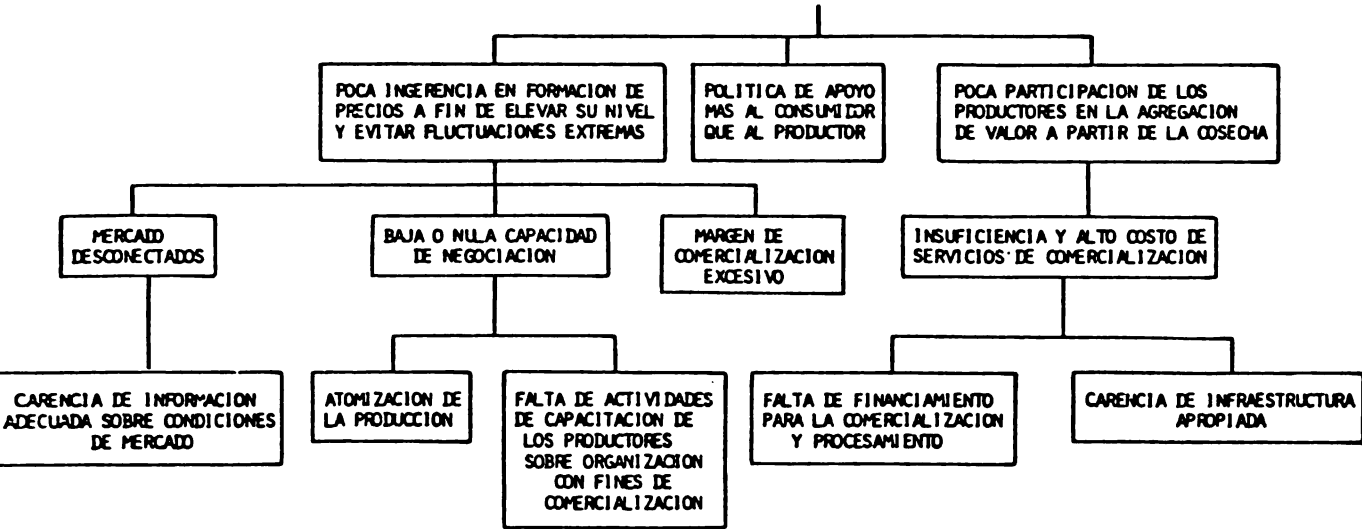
POCA INGERENCIA EN FORMACION DE PRECIOS A FIN DE ELEVAR SU NIVEL Y EVITAR FLUCTUACIONES EXTREMAS

POLITICA DE APOYO MAS AL CONSUMIDOR QUE AL PRODUCTOR

POCA PARTICIPACION DE LOS PRODUCTORES EN LA AGREGACION DE VALOR A PARTIR DE LA COSECHA

MERCADO DESCONECTADOS

BAJA O NULA CAPACIDAD DE NEGOCIACION

MARGEN DE COMERCIALIZACION EXCESIVO

INSUFICIENCIA Y ALTO COSTO DE SERVICIOS DE COMERCIALIZACION

CARENCIA DE INFORMACION ADECUADA SOBRE CONDICIONES DE MERCADO

ATOMIZACION DE LA PRODUCCION

FALTA DE ACTIVIDADES DE CAPACITACION DE LOS PRODUCTORES SOBRE ORGANIZACION CON FINES DE COMERCIALIZACION

FALTA DE FINANCIAMIENTO PARA LA COMERCIALIZACION Y PROCESAMIENTO

CARENCIA DE INFRAESTRUCTURA APROPIADA